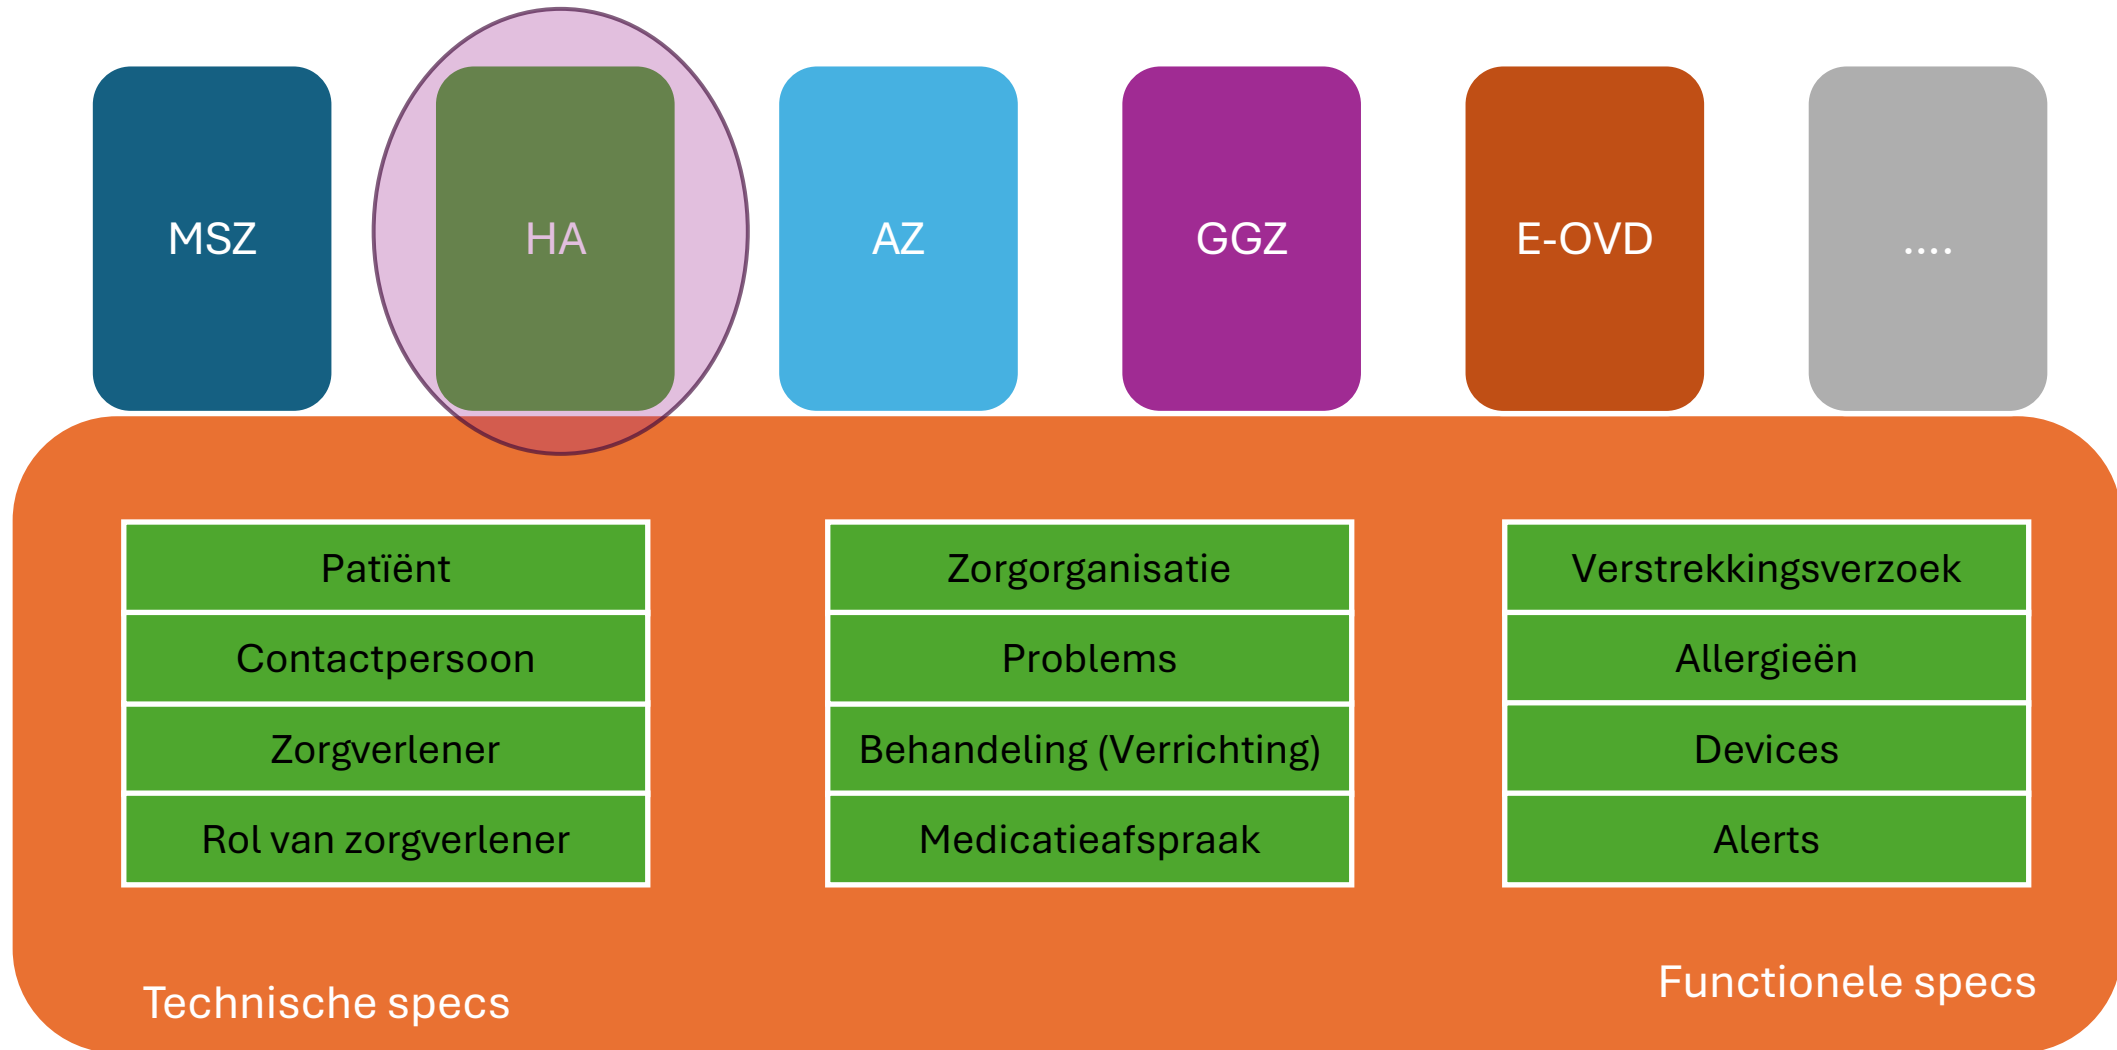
MSZ

HA

AZ

GGZ

E-OVD

....

| Patiënt |
|---|
| Contactpersoon |
| Zorgverlener |
| Rol van zorgverlener |

| Zorgorganisatie |
|---|
| Problems |
| Behandeling (Verrichting) |
| Medicatieafspraak |

| Verstrekkingsverzoek |
|---|
| Allergieën |
| Devices |
| Alerts |

Technische specs

Functionele specs